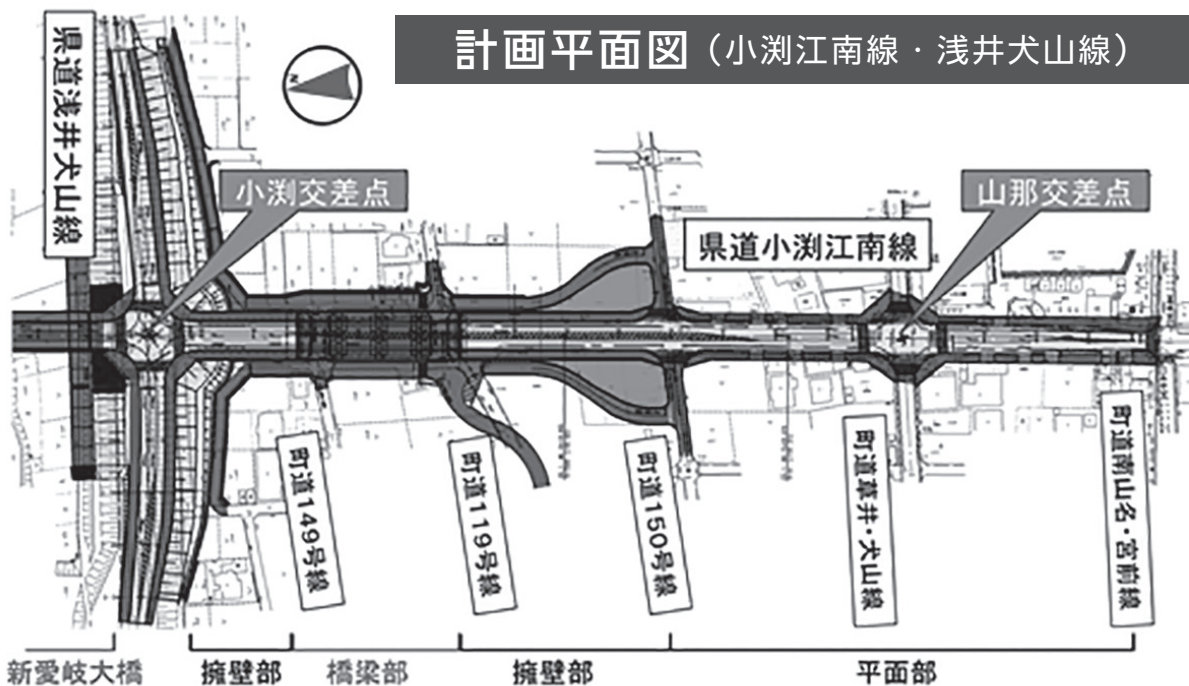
計画平面図（小渕江南線・浅井犬山線）

県道浅井犬山線

N

小渕交差点

山那交差点

県道小渕江南線

町道149号線

町道119号線

町道150号線

町道草井・犬山線

町道南山名・宮前線

新愛岐大橋

擁壁部

橋梁部

擁壁部

平面部